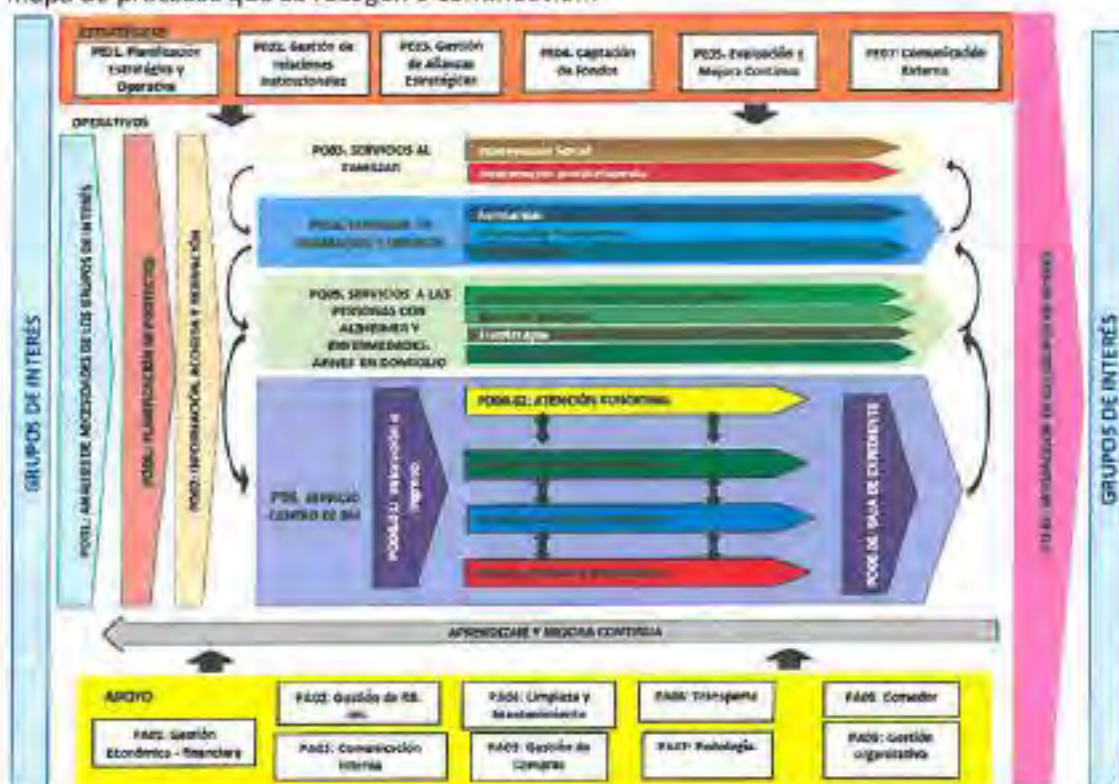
Mapa de procesos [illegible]

ESTRATÉGICOS

PE01. Planificación Estratégica y Operativa

PE02. Gestión de relaciones institucionales

PE03. Gestión de Alianzas Estratégicas

PE04. Captación de Fondos

PE05. Evaluación y Mejora Continua

PE07 Comunicación Externa

OPERATIVOS

PO01. ANÁLISIS DE NECESIDADES DE LOS GRUPOS DE INTERÉS

PO02. PLANIFICACIÓN DE PROYECTOS

PO03. INFORMACIÓN, ACOGIDA Y DERIVACIÓN

PO05. SERVICIOS AL FAMILIAR

Intervención Social

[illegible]

PO04. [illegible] DE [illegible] Y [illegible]

Formación

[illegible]

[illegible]

PO06. SERVICIOS A LAS PERSONAS CON ALZHEIMER Y ENFERMEDADES AFINES EN DOMICILIO

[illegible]

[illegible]

Fisioterapia

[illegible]

PO08. SERVICIO CENTRO DE DÍA

PO08.1 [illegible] e Ingreso

PO08.01. ATENCIÓN FUNCIONAL

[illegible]

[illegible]

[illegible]

PO08 DE BAJA DE EXPEDIENTE

PO10. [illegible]

APRENDIZAJE Y MEJORA CONTINUA

APOYO

PA01. Gestión Económico - Financiera

PA02. Gestión de RR. HH.

PA03. Comunicación Interna

PA04. Limpieza y Mantenimiento

PA05. Gestión de Compras

PA06. Transporte

PA07. Podología

PA08. Comedor

PA09. Gestión Organizativa

GRUPOS DE INTERÉS

GRUPOS DE INTERÉS